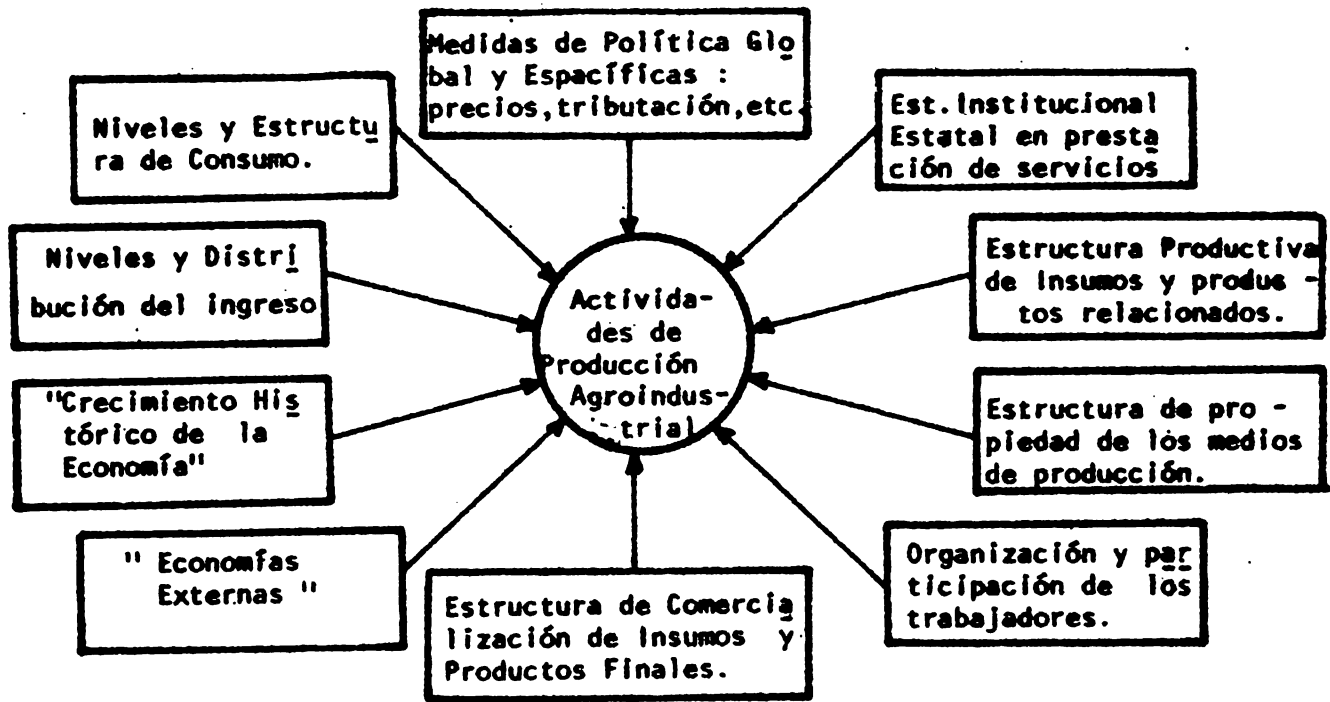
Medidas de Política Global y Espacíficas : precios, tributación, etc.

Niveles y Estructura de Consumo.

Est. Institucional Estatal en prestación de servicios

Niveles y Distribución del ingreso

Actividades de Producción Agroindustrial

Estructura Productiva de Insumos y produtos relacionados.

"Crecimiento Histórico de la Economía"

Estructura de propiedad de los medios de producción.

" Economías Externas "

Organización y participación de los trabajadores.

Estructura de Comercialización de Insumos y Productos Finales.